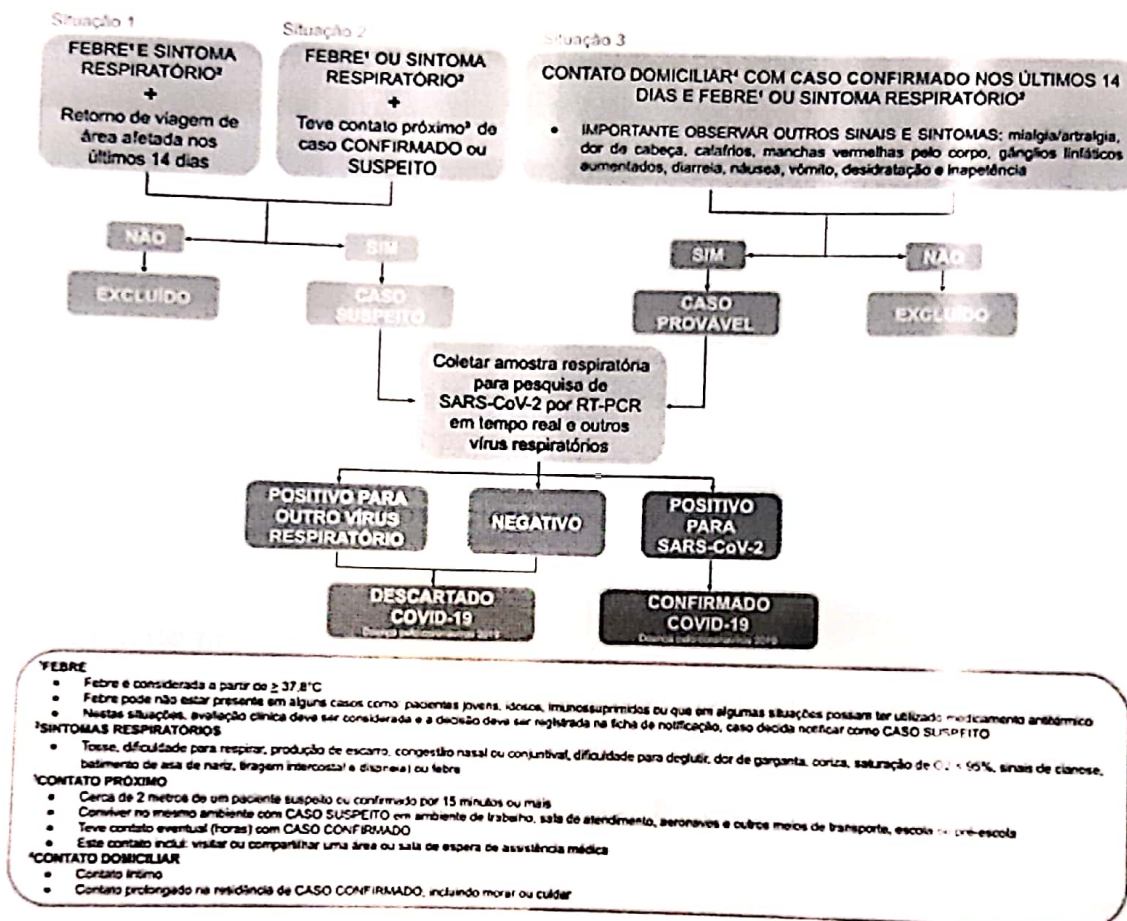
Situação 1

FEBRE¹ E SINTOMA RESPIRATÓRIO²
+
Retorno de viagem de área afetada nos últimos 14 dias

Situação 2

FEBRE¹ OU SINTOMA RESPIRATÓRIO²
+
Teve contato próximo³ de caso CONFIRMADO ou SUSPEITO

Situação 3

CONTATO DOMICILIAR⁴ COM CASO CONFIRMADO NOS ÚLTIMOS 14 DIAS E FEBRE¹ OU SINTOMA RESPIRATÓRIO²

• IMPORTANTE OBSERVAR OUTROS SINAIS E SINTOMAS: mialgia/artralgia, dor de cabeça, calafrios, manchas vermelhas pelo corpo, gânglios linfáticos aumentados, diarreia, náusea, vômito, desidratação e inapetência

NÃO

SIM

EXCLUÍDO

CASO SUSPEITO

SIM

NÃO

CASO PROVÁVEL

EXCLUÍDO

Coletar amostra respiratória para pesquisa de SARS-CoV-2 por RT-PCR em tempo real e outros vírus respiratórios

POSITIVO PARA OUTRO VÍRUS RESPIRATÓRIO

NEGATIVO

POSITIVO PARA SARS-CoV-2

DESCARTADO COVID-19
Doença pelo coronavírus 2019

CONFIRMADO COVID-19
Doença pelo coronavírus 2019

¹FEBRE
• Febre é considerada a partir de ≥ 37,8°C
• Febre pode não estar presente em alguns casos como: pacientes jovens, idosos, imunossuprimidos ou que em algumas situações possam ter utilizado medicamento antitérmico
• Nestas situações, avaliação clínica deve ser considerada e a decisão deve ser registrada na ficha de notificação, caso decida notificar como CASO SUSPEITO
²SINTOMAS RESPIRATÓRIOS
• Tosse, dificuldade para respirar, produção de escarro, congestão nasal ou conjuntival, dificuldade para deglutir, dor de garganta, coriza, saturação de O2 < 95%, sinais de cianose, batimento de asa de nariz, tiragem intercostal e dispneia) ou febre
³CONTATO PRÓXIMO
• Cerca de 2 metros de um paciente suspeito ou confirmado por 15 minutos ou mais
• Conviver no mesmo ambiente com CASO SUSPEITO em ambiente de trabalho, sala de atendimento, aeronaves e outros meios de transporte, escola ou pré-escola
• Teve contato eventual (horas) com CASO CONFIRMADO
• Este contato inclui: visitar ou compartilhar uma área ou sala de espera de assistência médica
⁴CONTATO DOMICILIAR
• Contato íntimo
• Contato prolongado na residência de CASO CONFIRMADO, incluindo morar ou cuidar